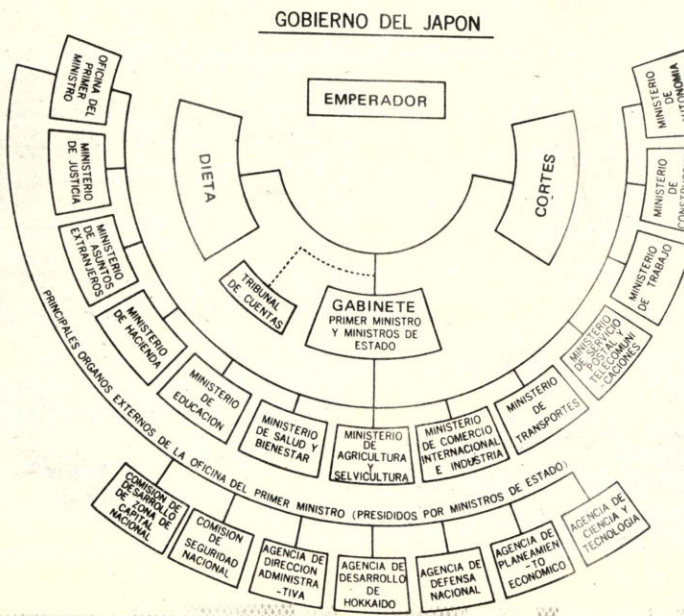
GOBIERNO DEL JAPON

EMPERADOR

DIETA

CORTES

TRIBUNAL DE CUENTAS

GABINETE
PRIMER MINISTRO Y MINISTROS DE ESTADO

OFICINA DEL PRIMER MINISTRO

MINISTERIO DE JUSTICIA

MINISTERIO DE ASUNTOS EXTRANJEROS

MINISTERIO DE HACIENDA

MINISTERIO DE EDUCACION

MINISTERIO DE SALUD Y BIENESTAR

MINISTERIO DE AGRICULTURA Y SELVICULTURA

MINISTERIO DE COMERCIO INTERNACIONAL E INDUSTRIA

MINISTERIO DE TRANSPORTES

MINISTERIO DE SERVICIO POSTAL Y TELECOMUNICACIONES

MINISTERIO DE TRABAJO

MINISTERIO DE CONSTRU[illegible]

MINISTERIO DE AUTONOMIA

PRINCIPALES ORGANOS EXTERNOS DE LA OFICINA DEL PRIMER MINISTRO (PRESIDIDOS POR MINISTROS DE ESTADO)

COMISION DE DESARROLLO DE ZONA DE CAPITAL NACIONAL

COMISION DE SEGURIDAD NACIONAL

AGENCIA DE DIRECCION ADMINISTRATIVA

AGENCIA DE DESARROLLO DE HOKKAIDO

AGENCIA DE DEFENSA NACIONAL

AGENCIA DE PLANEAMIENTO ECONOMICO

AGENCIA DE CIENCIA Y TECNOLOGIA